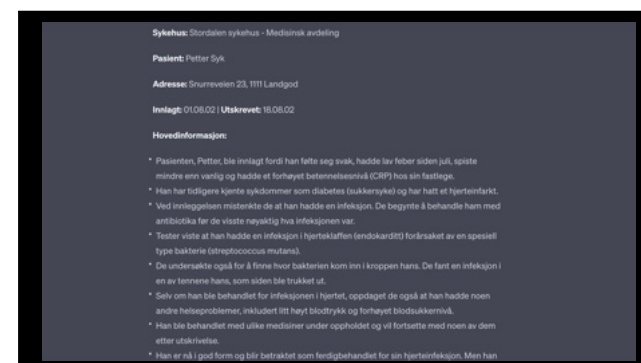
**Sykehus:** Stordalen sykehus - Medisinsk avdeling

**Pasient:** Petter Syk

**Adresse:** Snurreveien 23, 1111 Landgod

**Innlagt:** 01.08.02 | **Utskrevet:** 16.08.02

**Hovedinformasjon:**

- Pasienten, Petter, ble innlagt fordi han følte seg svak, hadde lav feber siden juli, spiste mindre enn vanlig og hadde et forhøyet betennelsesnivå (CRP) hos sin fastlege.
- Han har tidligere kjente sykdommer som diabetes (sukkersyke) og har hatt et hjerteinfarkt.
- Ved innleggelsen mistenkte de at han hadde en infeksjon. De begynte å behandle ham med antibiotika før de visste nøyaktig hva infeksjonen var.
- Tester viste at han hadde en infeksjon i hjerteklaffen (endokarditt) forårsaket av en spesiell type bakterie (streptococcus mutans).
- De undersøkte også for å finne hvor bakterien kom inn i kroppen hans. De fant en infeksjon i en av tennene hans, som siden ble trukket ut.
- Selv om han ble behandlet for infeksjonen i hjertet, oppdaget de også at han hadde noen andre helseproblemer, inkludert litt høyt blodtrykk og forhøyet blodsukkernivå.
- Han ble behandlet med ulike medisiner under oppholdet og vil fortsette med noen av dem etter utskrivelse.
- Han er nå i god form og blir betraktet som ferdigbehandlet for sin hjerteinfeksjon. Men han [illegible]